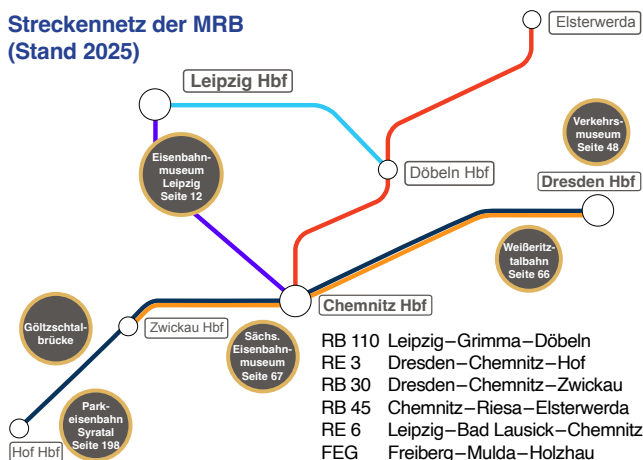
Streckennetz der MRB
(Stand 2025)

Elsterwerda

Leipzig Hbf

Verkehrsmuseum
Seite 48

Eisenbahnmuseum
Leipzig
Seite 12

Döbeln Hbf

Dresden Hbf

Weißeritztalbahn
Seite 66

Chemnitz Hbf

Göltzschtalbrücke

Zwickau Hbf

Sächs. Eisenbahnmuseum
Seite 67

Parkeisenbahn
Syratal
Seite 198

Hof Hbf

RB 110 Leipzig – Grimma – Döbeln
RE 3 Dresden – Chemnitz – Hof
RB 30 Dresden – Chemnitz – Zwickau
RB 45 Chemnitz – Riesa – Elsterwerda
RE 6 Leipzig – Bad Lausick – Chemnitz
FEG Freiberg – Mulda – Holzhau